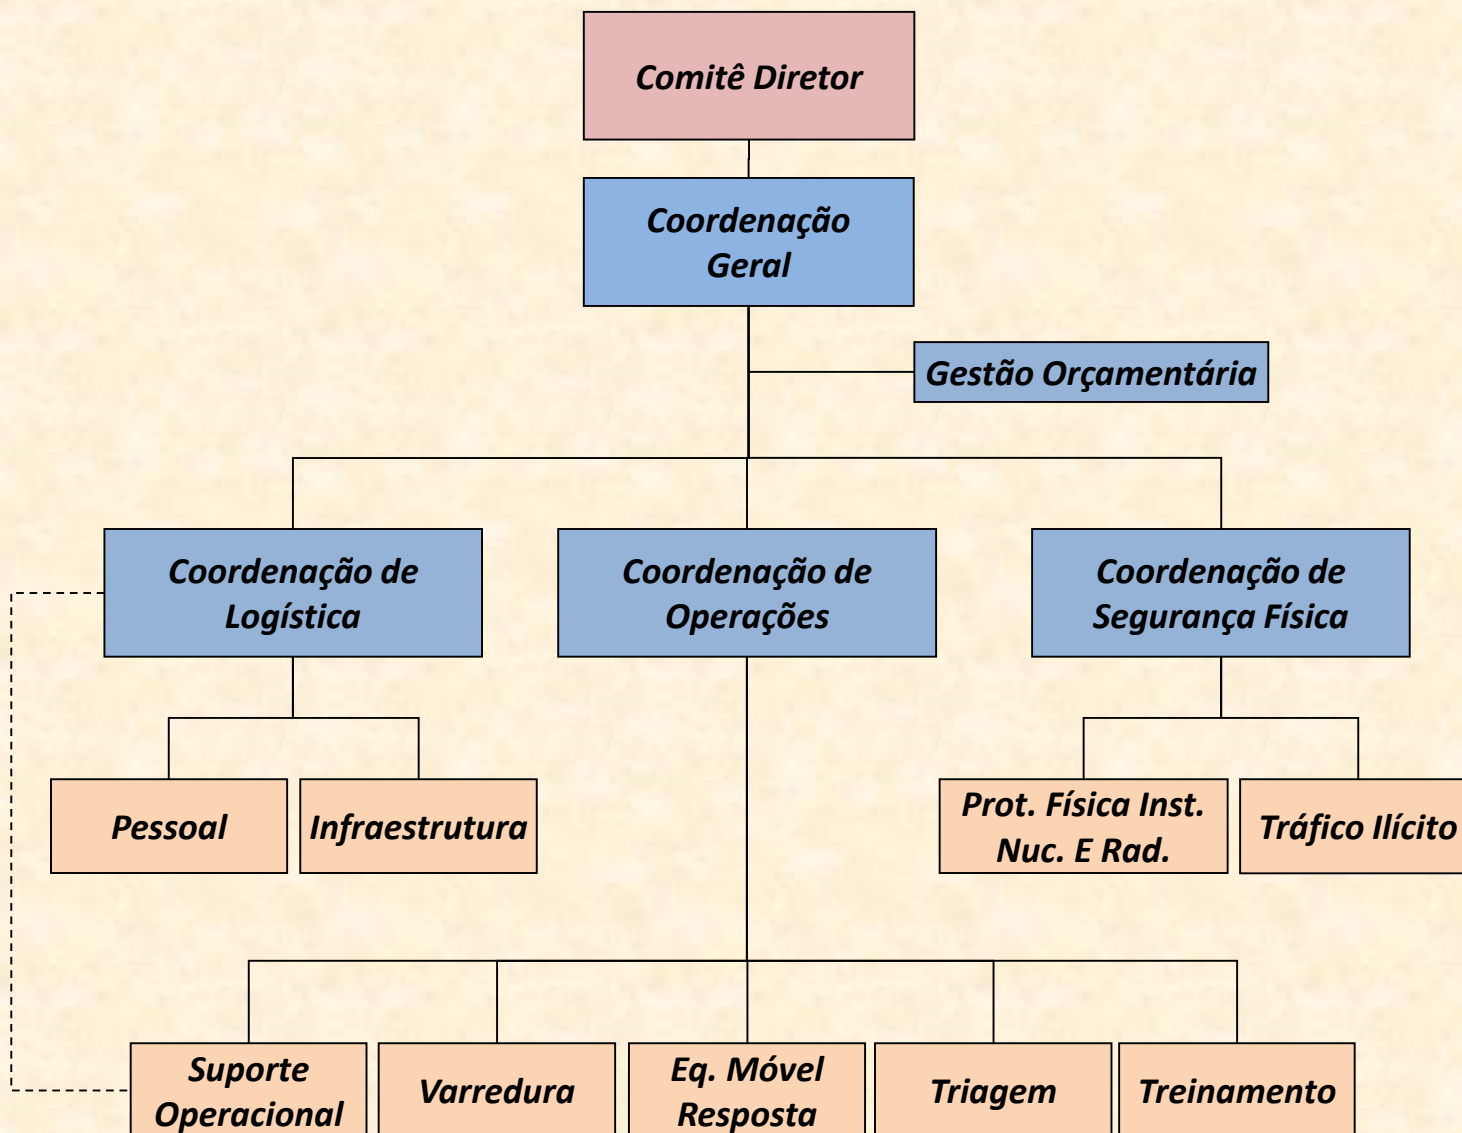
Comitê Diretor

Coordenação Geral

Gestão Orçamentária

Coordenação de Logística

Coordenação de Operações

Coordenação de Segurança Física

Pessoal

Infraestrutura

Prot. Física Inst. Nuc. E Rad.

Tráfico Ilícito

Suporte Operacional

Varredura

Eq. Móvel Resposta

Triagem

Treinamento